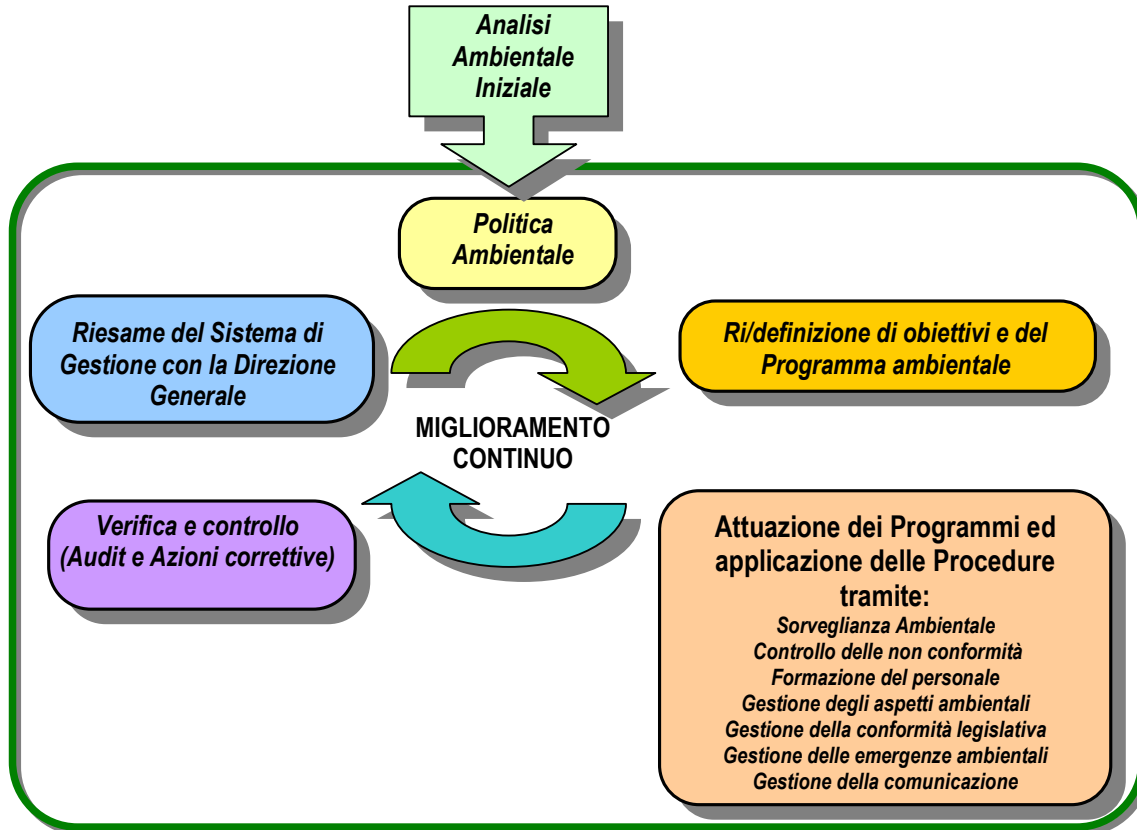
Analisi Ambientale Iniziale

Politica Ambientale

Riesame del Sistema di Gestione con la Direzione Generale

Ri/definizione di obiettivi e del Programma ambientale

MIGLIORAMENTO CONTINUO

Verifica e controllo (Audit e Azioni correttive)

Attuazione dei Programmi ed applicazione delle Procedure tramite:

Sorveglianza Ambientale
Controllo delle non conformità
Formazione del personale
Gestione degli aspetti ambientali
Gestione della conformità legislativa
Gestione delle emergenze ambientali
Gestione della comunicazione